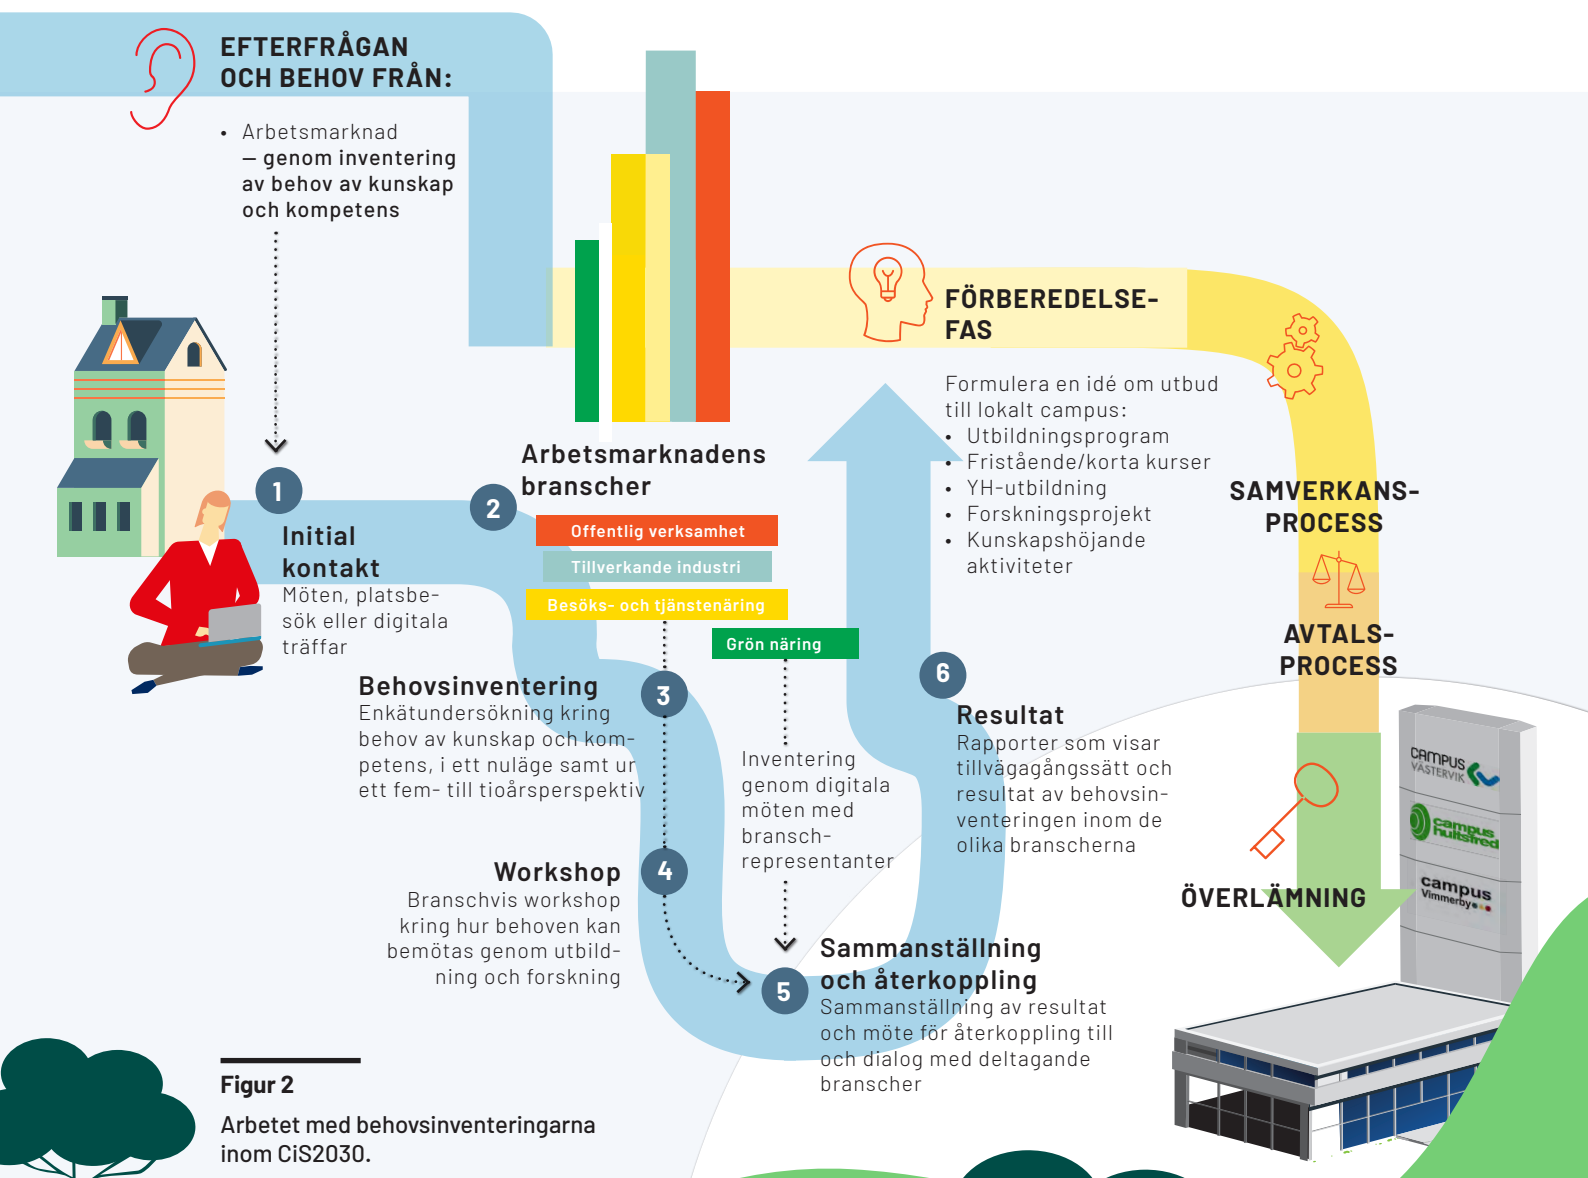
EFTERFRÅGAN OCH BEHOV FRÅN:

• Arbetsmarknad – genom inventering av behov av kunskap och kompetens

1

Initial kontakt
Möten, platsbesök eller digitala träffar

2

Arbetsmarknadens branscher

Offentlig verksamhet
Tillverkande industri
Besöks- och tjänstenäring
Grön näring

3

Behovsinventering
Enkätundersökning kring behov av kunskap och kompetens, i ett nuläge samt ur ett fem- till tioårsperspektiv

Inventering genom digitala möten med branschrepresentanter

4

Workshop
Branschvis workshop kring hur behoven kan bemötas genom utbildning och forskning

5

Sammanställning och återkoppling
Sammanställning av resultat och möte för återkoppling till och dialog med deltagande branscher

6

Resultat
Rapporter som visar tillvägagångssätt och resultat av behovsinventeringen inom de olika branscherna

FÖRBEREDELSEFAS

Formulera en idé om utbud till lokalt campus:
• Utbildningsprogram
• Fristående/korta kurser
• YH-utbildning
• Forskningsprojekt
• Kunskapshöjande aktiviteter

SAMVERKANSPROCESS

AVTALSPROCESS

ÖVERLÄMNING

CAMPUS VÄSTERVIK
campus hultsfred
campus Vimmerby

Figur 2
Arbetet med behovsinventeringarna inom CiS2030.